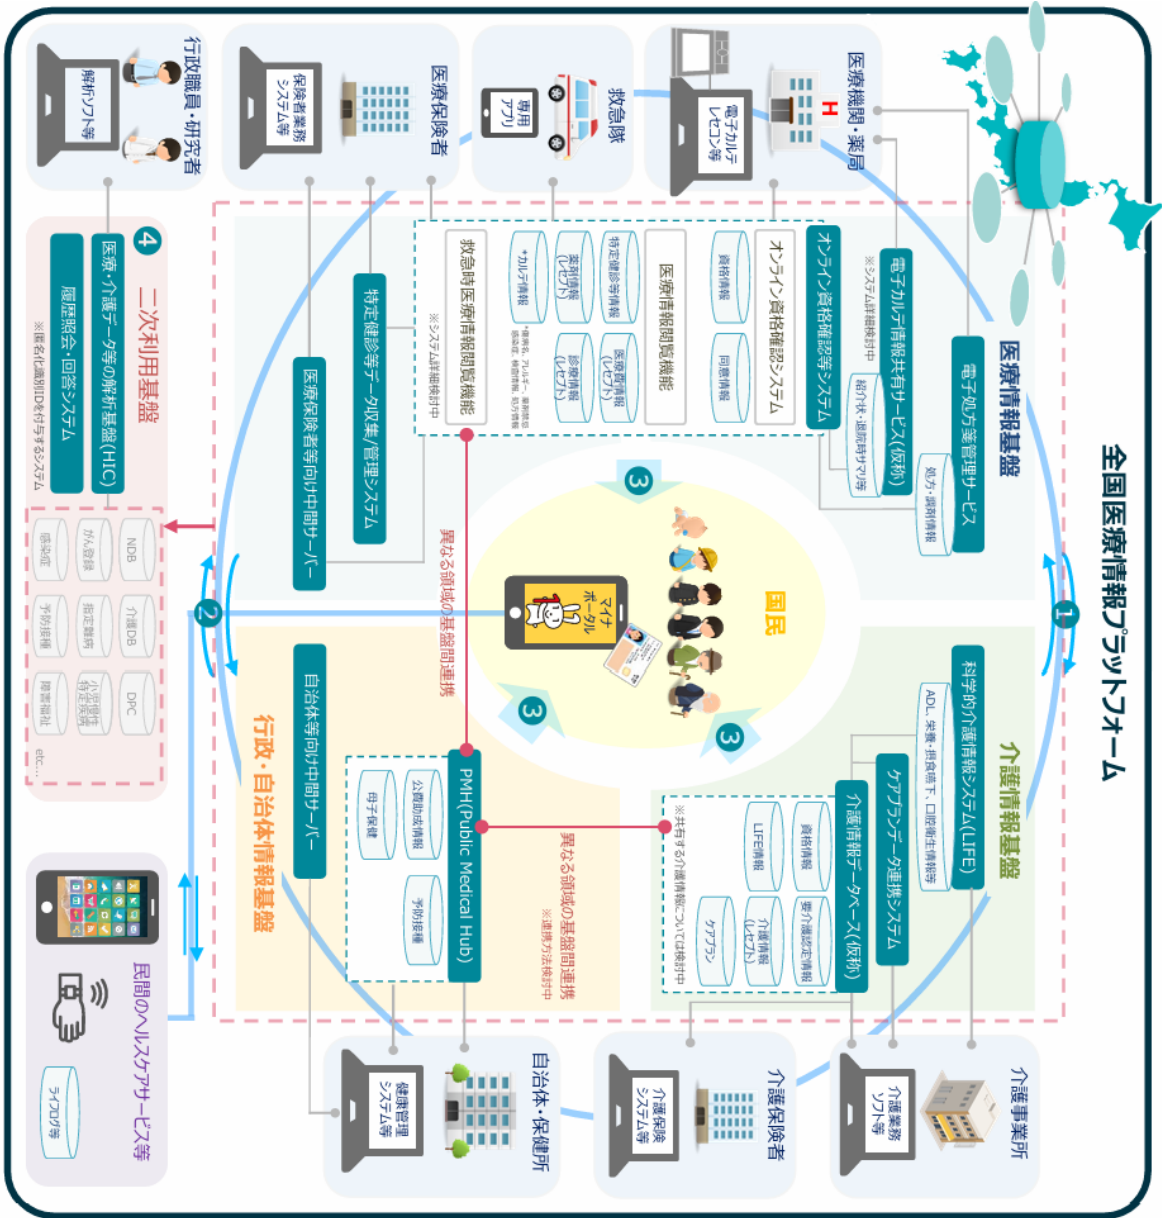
全国医療情報プラットフォーム

医療機関・薬局
電子カルテ
レセコン等

救急隊
専用アプリ

医療保険者
保険者業務システム等

行政職員・研究者
解析ソフト等

医療情報基盤
電子処方箋管理サービス
処方・調剤情報
電子カルテ情報共有サービス(仮称)
紹介状・退院時サマリ等
※システム詳細検討中
オンライン資格確認等システム
資格情報
同意情報
医療情報閲覧機能
特定健診等情報
医療費情報(レセプト)
薬剤情報(レセプト)
診療情報(レセプト)
*カルテ情報
*傷病名、アレルギー、感染症、検査情報、処方情報
救急時医療情報閲覧機能
※システム詳細検討中
特定健診等データ収集/管理システム
医療保険者等向け中間サーバー

④
二次利用基盤
医療・介護データ等の解析基盤(HIC)
履歴照会・回答システム
※匿名化識別IDを付与するシステム
NDB
介護DB
DPC
がん登録
指定難病
小児慢性特定疾病
感染症
予防接種
障害福祉
etc…

①
②
③
③
③

国民
マイナポータル

異なる領域の基盤間連携
異なる領域の基盤間連携
※連携方法検討中

介護情報基盤
科学的介護情報システム(LIFE)
ADL、栄養、摂食嚥下、口腔衛生情報等
ケアプランデータ連携システム
介護情報データベース(仮称)
資格情報
要介護認定情報
LIFE情報
介護情報(レセプト)
ケアプラン
※共有する介護情報については検討中

行政・自治体情報基盤
自治体等向け中間サーバー
PMH(Public Medical Hub)
公費助成情報
母子保健
予防接種

民間のヘルスケアサービス等
ライフログ等

自治体・保健所
健康管理システム等

介護保険者
介護保険システム等

介護事業所
介護業務ソフト等